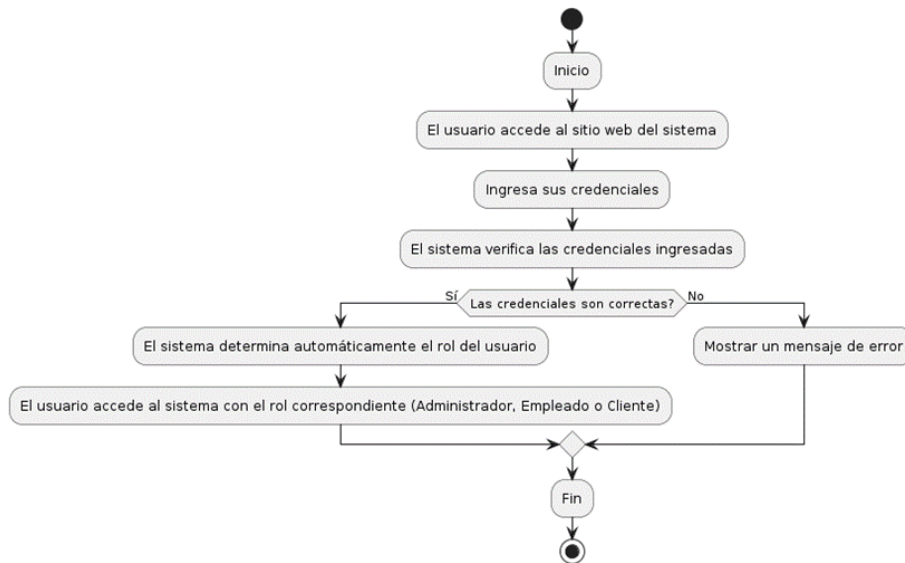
Inicio

El usuario accede al sitio web del sistema

Ingresa sus credenciales

El sistema verifica las credenciales ingresadas

Sí

Las credenciales son correctas?

No

El sistema determina automáticamente el rol del usuario

Mostrar un mensaje de error

El usuario accede al sistema con el rol correspondiente (Administrador, Empleado o Cliente)

Fin